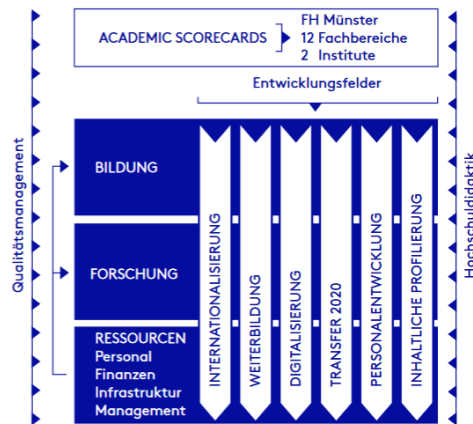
ACADEMIC SCORECARDS FH Münster 12 Fachbereiche 2 Institute

Entwicklungsfelder

Qualitätsmanagement

BILDUNG

FORSCHUNG

RESSOURCEN
Personal
Finanzen
Infrastruktur
Management

INTERNATIONALISIERUNG

WEITERBILDUNG

DIGITALISIERUNG

TRANSFER 2020

PERSONALENTWICKLUNG

INHALTLICHE PROFILIERUNG

Hochschuldidaktik